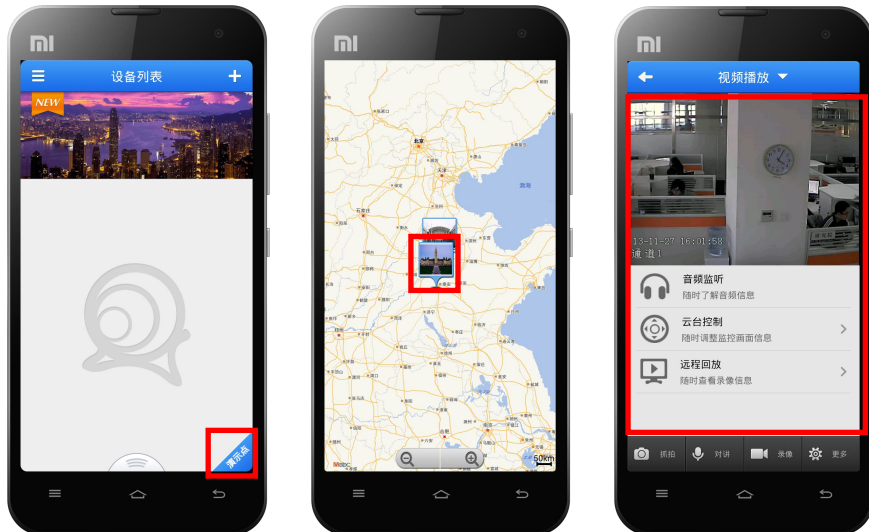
MI

设备列表

NEW

演示点

MI

北京

天津

渤海

石家庄

50km

MI

视频播放

13-11-27 16:01:58
通道1

音频监听
随时了解音频信息

云台控制
随时调整监控画面信息

远程回放
随时查看录像信息

抓拍 对讲 录像 更多